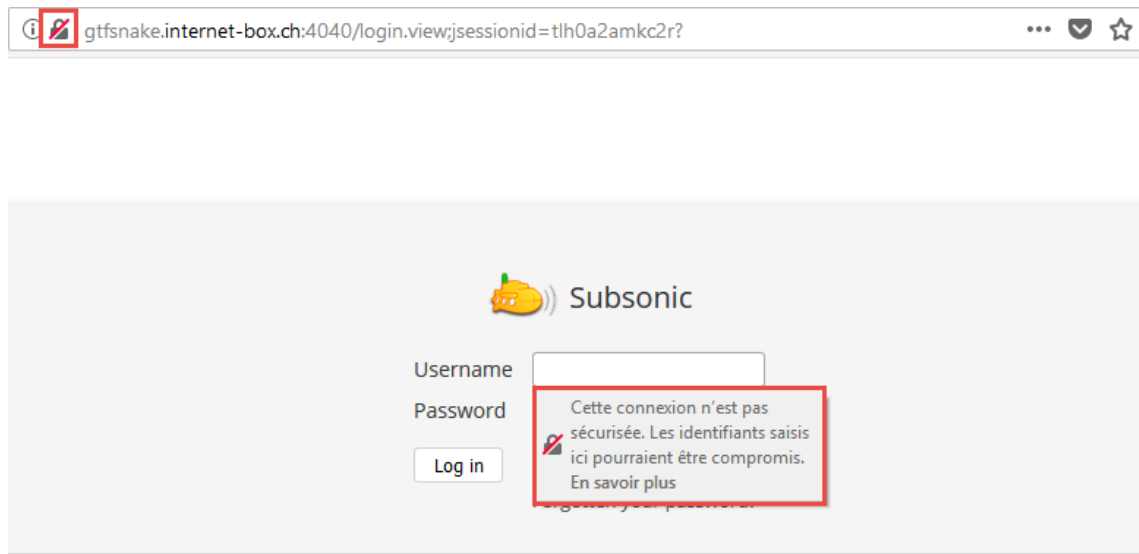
gtfsnake.internet-box.ch:4040/login.view;jsessionid=tlh0a2amkc2r?

Subsonic

Username

Password

Log in

Cette connexion n'est pas sécurisée. Les identifiants saisis ici pourraient être compromis. En savoir plus

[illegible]